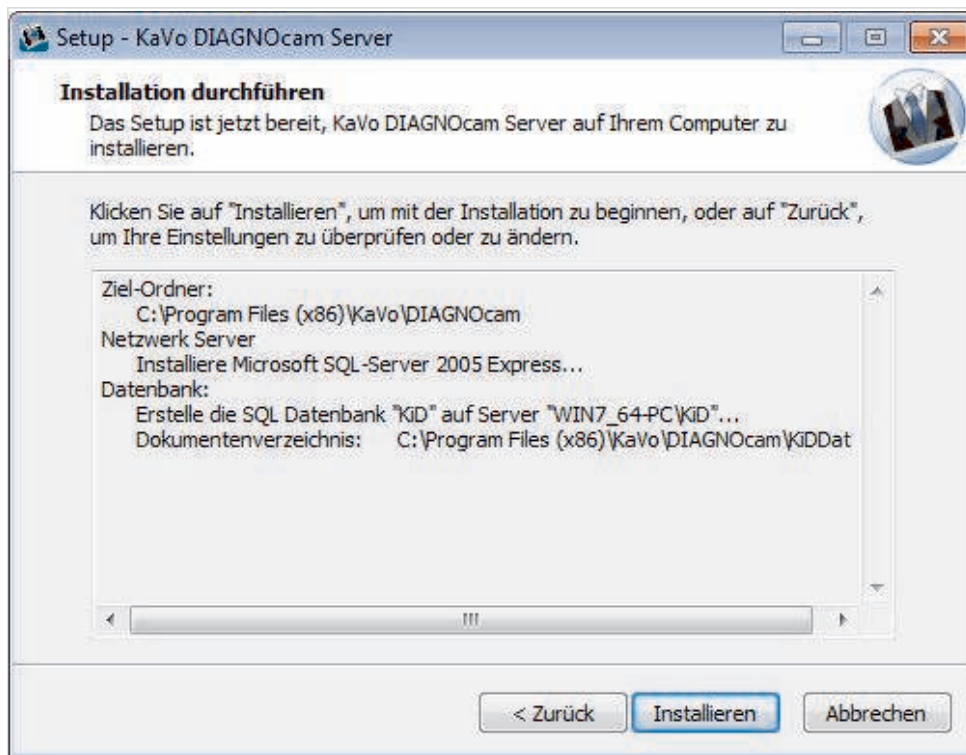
Setup - KaVo DIAGNOcam Server

Installation durchführen

Das Setup ist jetzt bereit, KaVo DIAGNOcam Server auf Ihrem Computer zu installieren.

Klicken Sie auf "Installieren", um mit der Installation zu beginnen, oder auf "Zurück", um Ihre Einstellungen zu überprüfen oder zu ändern.

Ziel-Ordner:
C:\Program Files (x86)\KaVo\DIAGNOcam
Netzwerk Server
Installiere Microsoft SQL-Server 2005 Express...
Datenbank:
Erstelle die SQL Datenbank "KiD" auf Server "WIN7_64-PC\KiD"...
Dokumentenverzeichnis: C:\Program Files (x86)\KaVo\DIAGNOcam\KiDDat

< Zurück | Installieren | Abbrechen